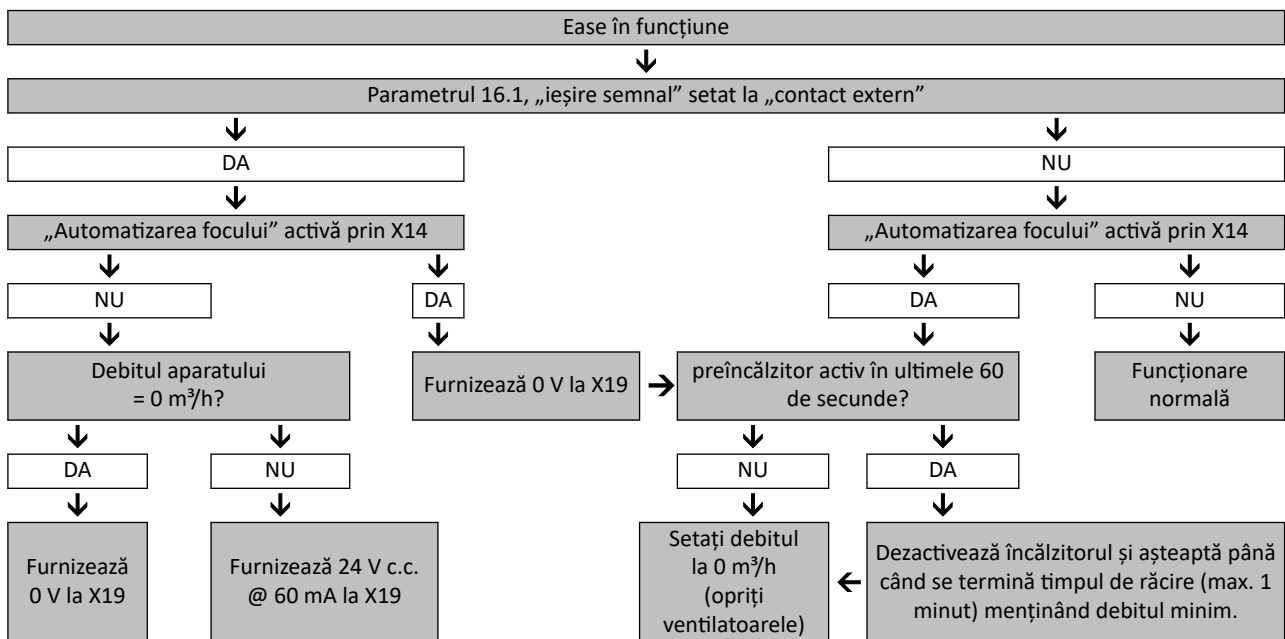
Ease în funcțiune

Parametrul 16.1, „ieșire semnal” setat la „contact extern”

DA

NU

„Automatizarea focului” activă prin X14

„Automatizarea focului” activă prin X14

NU

DA

DA

NU

Debitul aparatului = 0 m³/h?

Furnizează 0 V la X19

preîncălzitor activ în ultimele 60 de secunde?

Funcționare normală

DA

NU

NU

DA

Furnizează 0 V la X19

Furnizează 24 V c.c. @ 60 mA la X19

Setați debitul la 0 m³/h (opriți ventilatoarele)

Dezactivează încălzitorul și așteaptă până când se termină timpul de răcire (max. 1 minut) menținând debitul minim.